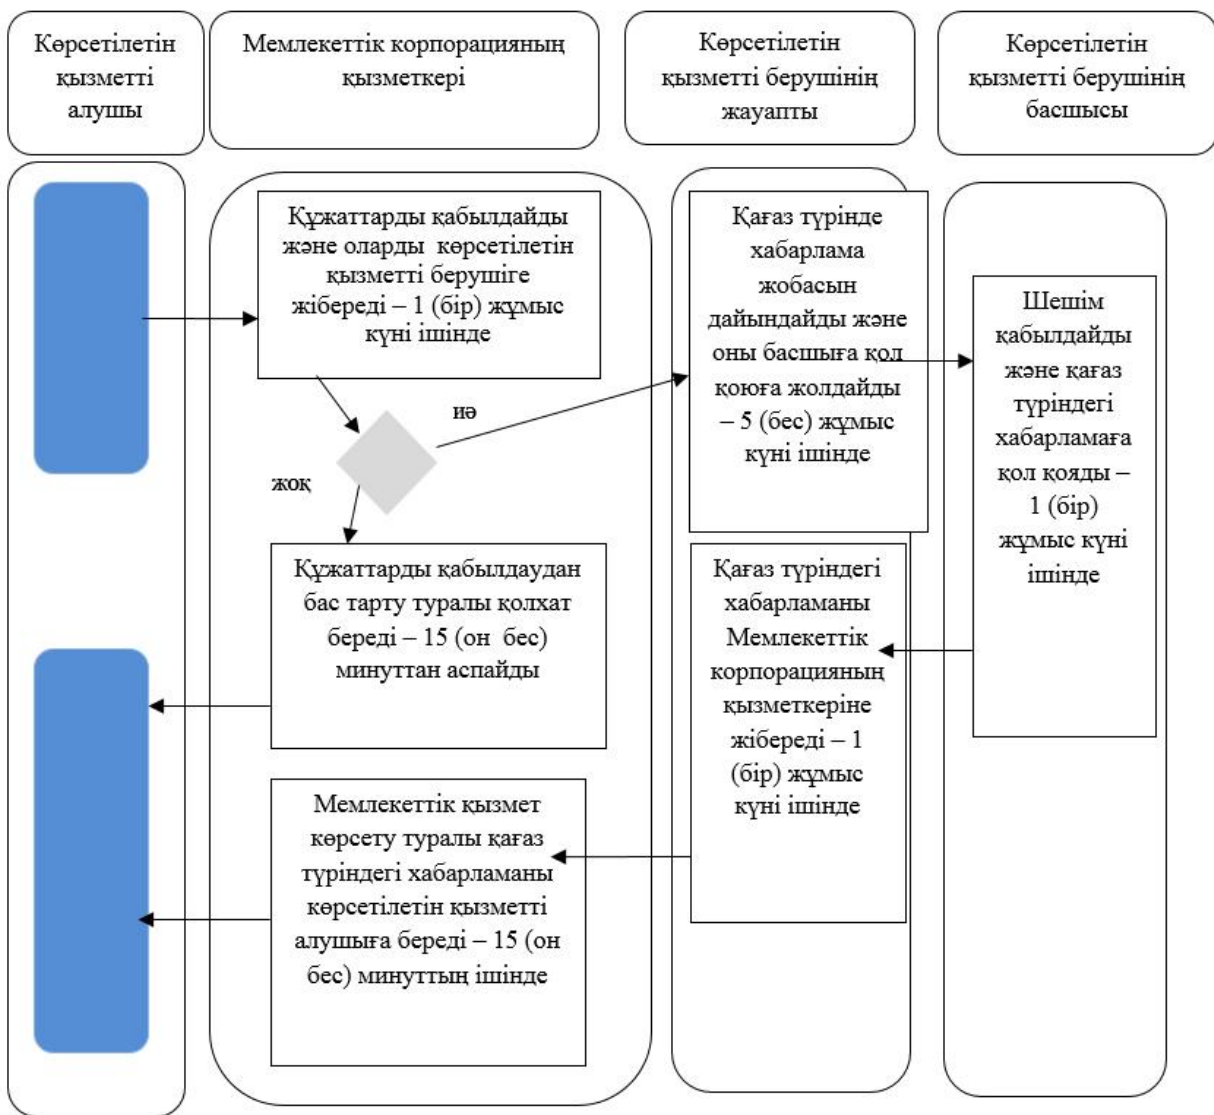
Көрсетілетін қызметті алушы

Мемлекеттік корпорацияның қызметкері

Көрсетілетін қызметті берушінің жауапты

Көрсетілетін қызметті берушінің басшысы

Құжаттарды қабылдайды және оларды көрсетілетін қызметті берушіге жібереді – 1 (бір) жұмыс күні ішінде

иә

жоқ

Құжаттарды қабылдаудан бас тарту туралы қолхат береді – 15 (он бес) минуттан аспайды

Мемлекеттік қызмет көрсету туралы қағаз түріндегі хабарламаны көрсетілетін қызметті алушыға береді – 15 (он бес) минуттың ішінде

Қағаз түрінде хабарлама жобасын дайындайды және оны басшыға қол қоюға жолдайды – 5 (бес) жұмыс күні ішінде

Қағаз түріндегі хабарламаны Мемлекеттік корпорацияның қызметкеріне жібереді – 1 (бір) жұмыс күні ішінде

Шешім қабылдайды және қағаз түріндегі хабарламаға қол қояды – 1 (бір) жұмыс күні ішінде